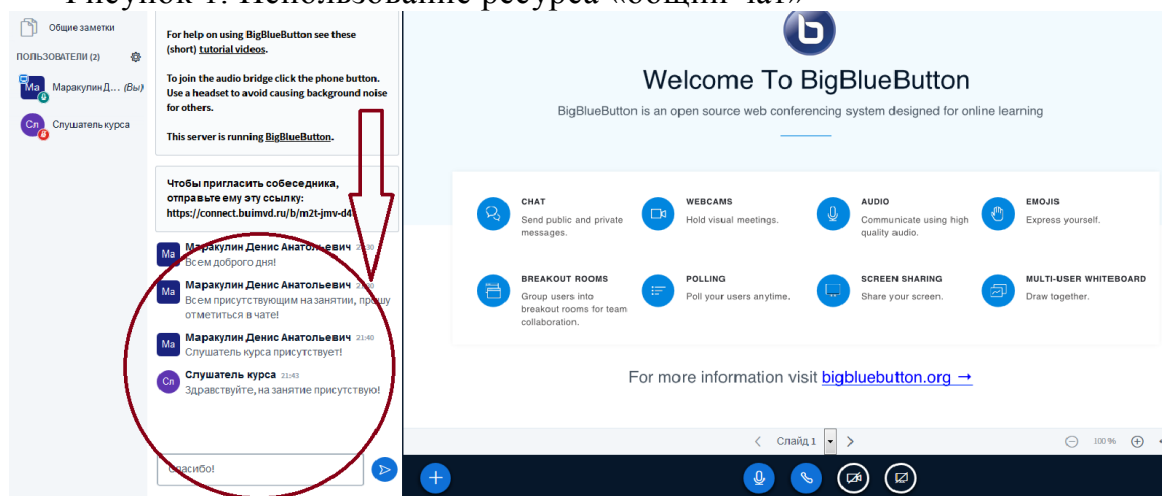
Рисунок 4. Использование ресурса «общий чат»

Общие заметки

ПОЛЬЗОВАТЕЛИ (2)

Ma МаракулинД... (Вы)

Сл Слушатель курса

For help on using BigBlueButton see these (short) tutorial videos.

To join the audio bridge click the phone button. Use a headset to avoid causing background noise for others.

This server is running BigBlueButton.

Чтобы пригласить собеседника, отправьте ему эту ссылку: https://connect.buimvd.ru/b/m2t-jmv-d4

Ma Маракулин Денис Анатольевич 21:30
Всем доброго дня!

Ma Маракулин Денис Анатольевич 21:30
Всем присутствующим на занятии, прошу отметиться в чате!

Ma Маракулин Денис Анатольевич 21:40
Слушатель курса присутствует!

Сл Слушатель курса 21:43
Здравствуйте, на занятие присутствую!

Спасибо!

Welcome To BigBlueButton

BigBlueButton is an open source web conferencing system designed for online learning

CHAT
Send public and private messages.

WEBCAMS
Hold visual meetings.

AUDIO
Communicate using high quality audio.

EMOJIS
Express yourself.

BREAKOUT ROOMS
Group users into breakout rooms for team collaboration.

POLLING
Poll your users anytime.

SCREEN SHARING
Share your screen.

MULTI-USER WHITEBOARD
Draw together.

For more information visit bigbluebutton.org →

Слайд 1

100 %